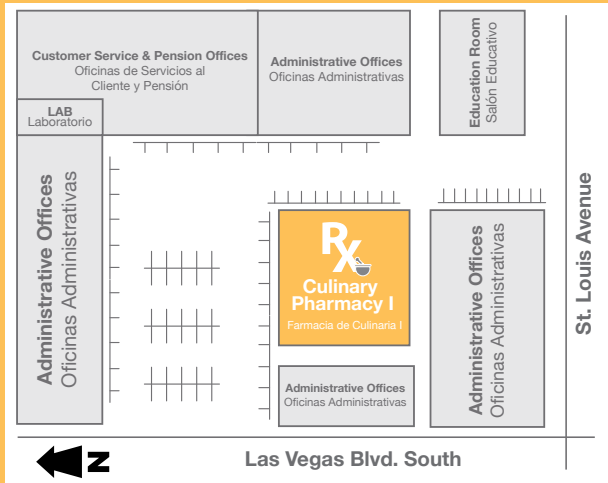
Customer Service & Pension Offices
Oficinas de Servicios al Cliente y Pensión

Administrative Offices
Oficinas Administrativas

Education Room
Salón Educativo

LAB
Laboratorio

Administrative Offices
Oficinas Administrativas

Rx

Culinary Pharmacy I
Farmacia de Culinaria I

Administrative Offices
Oficinas Administrativas

St. Louis Avenue

Administrative Offices
Oficinas Administrativas

N

Las Vegas Blvd. South